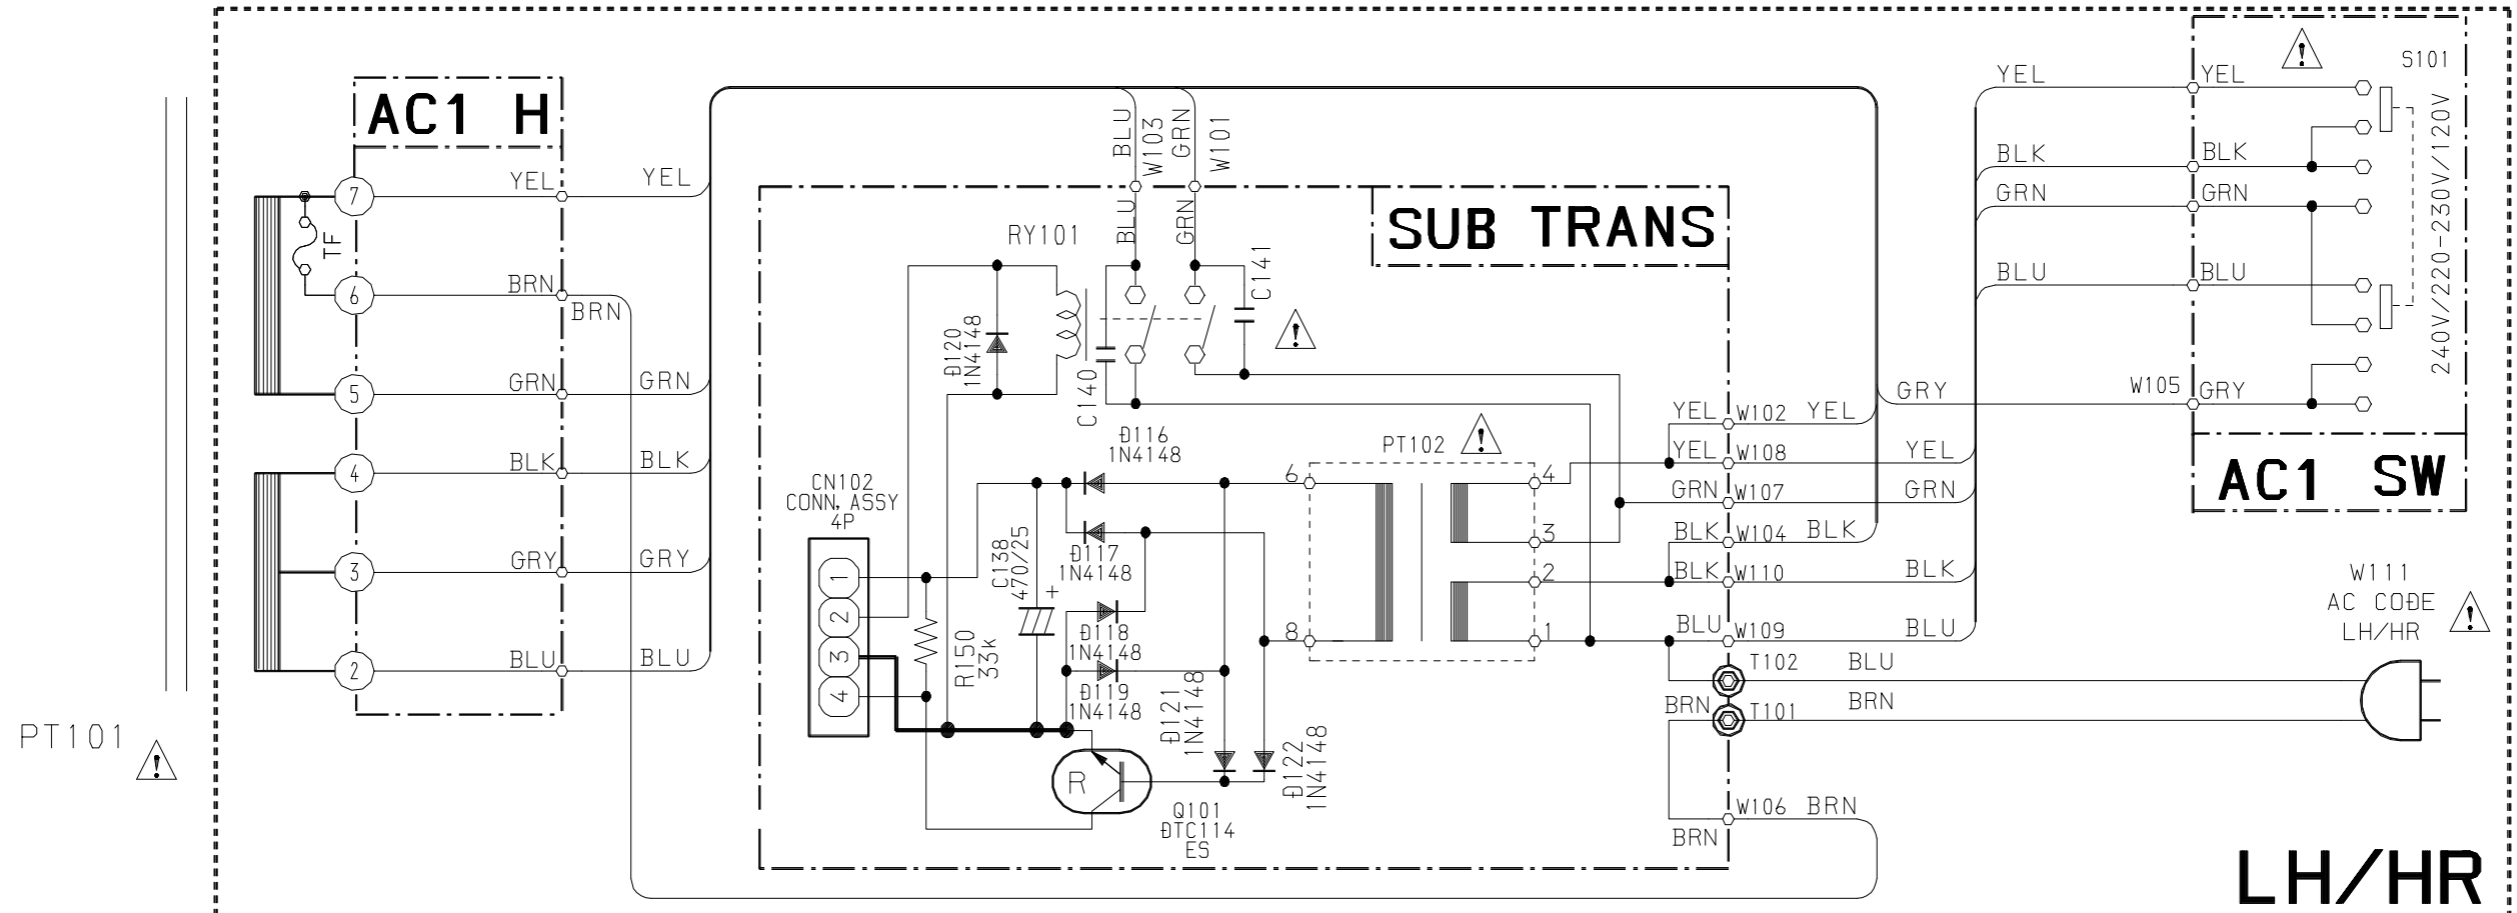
AC1 H

7
TF
6
5
4
3
2

YEL
YEL
BRN
BRN
GRN
GRN
BLK
BLK
GRY
GRY
BLU
BLU

PT101 ⚠

BLU
W103
GRN
W101

SUB TRANS

RY101
BLU
GRN
C141
⚠
D120
1N4148
C140

D116
1N4148

PT102 ⚠

CN102
CONN ASSY
4P
1
2
3
4

C138
470/25
+
D117
1N4148
D118
1N4148
D119
1N4148
R150
33k
D121
1N4148
D122
1N4148
R
Q101
DTC114
ES

6
8
4
3
2
1

YEL W102 YEL
YEL W108 YEL
GRN W107 GRN
BLK W104 BLK
BLK W110 BLK
BLU W109 BLU
T102 BLU
BRN T101 BRN
W106 BRN
BRN

YEL
BLK
GRN
BLU
GRY

⚠
S101
YEL
BLK
GRN
BLU
W105 GRY
240V/220-230V/120V

AC1 SW

W111
AC CODE
LH/HR
⚠

LH/HR